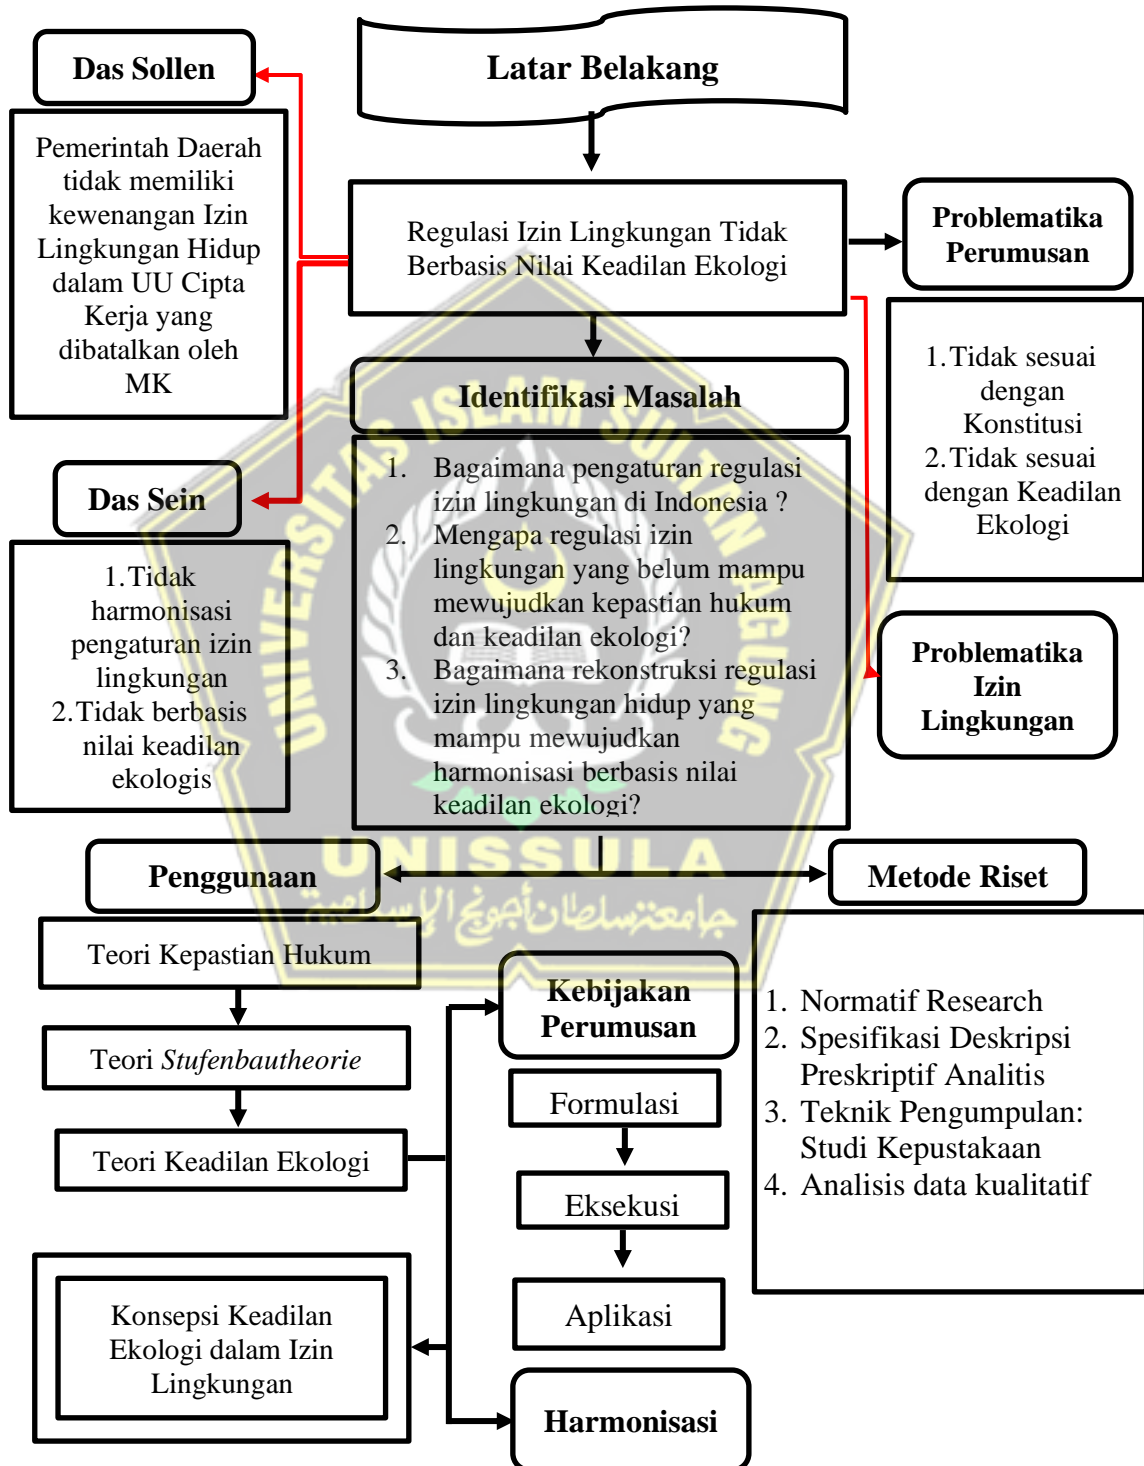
Latar Belakang

Das Sollen

Pemerintah Daerah tidak memiliki kewenangan Izin Lingkungan Hidup dalam UU Cipta Kerja yang dibatalkan oleh MK

Regulasi Izin Lingkungan Tidak Berbasis Nilai Keadilan Ekologi

Problematika Perumusan

1. Tidak sesuai dengan Konstitusi
2. Tidak sesuai dengan Keadilan Ekologi

Identifikasi Masalah

1. Bagaimana pengaturan regulasi izin lingkungan di Indonesia ?
2. Mengapa regulasi izin lingkungan yang belum mampu mewujudkan kepastian hukum dan keadilan ekologi?
3. Bagaimana rekonstruksi regulasi izin lingkungan hidup yang mampu mewujudkan harmonisasi berbasis nilai keadilan ekologi?

Das Sein

1. Tidak harmonisasi pengaturan izin lingkungan
2. Tidak berbasis nilai keadilan ekologis

Problematika Izin Lingkungan

UNIVERSITAS ISLAM SULTAN AGUNG
UNISSULA
جامعة سلطان أجونج الإسلامية

Penggunaan

Metode Riset

Teori Kepastian Hukum

Teori *Stufenbautheorie*

Teori Keadilan Ekologi

Kebijakan Perumusan

Formulasi

Eksekusi

Aplikasi

Harmonisasi

1. Normatif Research
2. Spesifikasi Deskripsi Preskriptif Analitis
3. Teknik Pengumpulan: Studi Kepustakaan
4. Analisis data kualitatif

Konsepsi Keadilan Ekologi dalam Izin Lingkungan